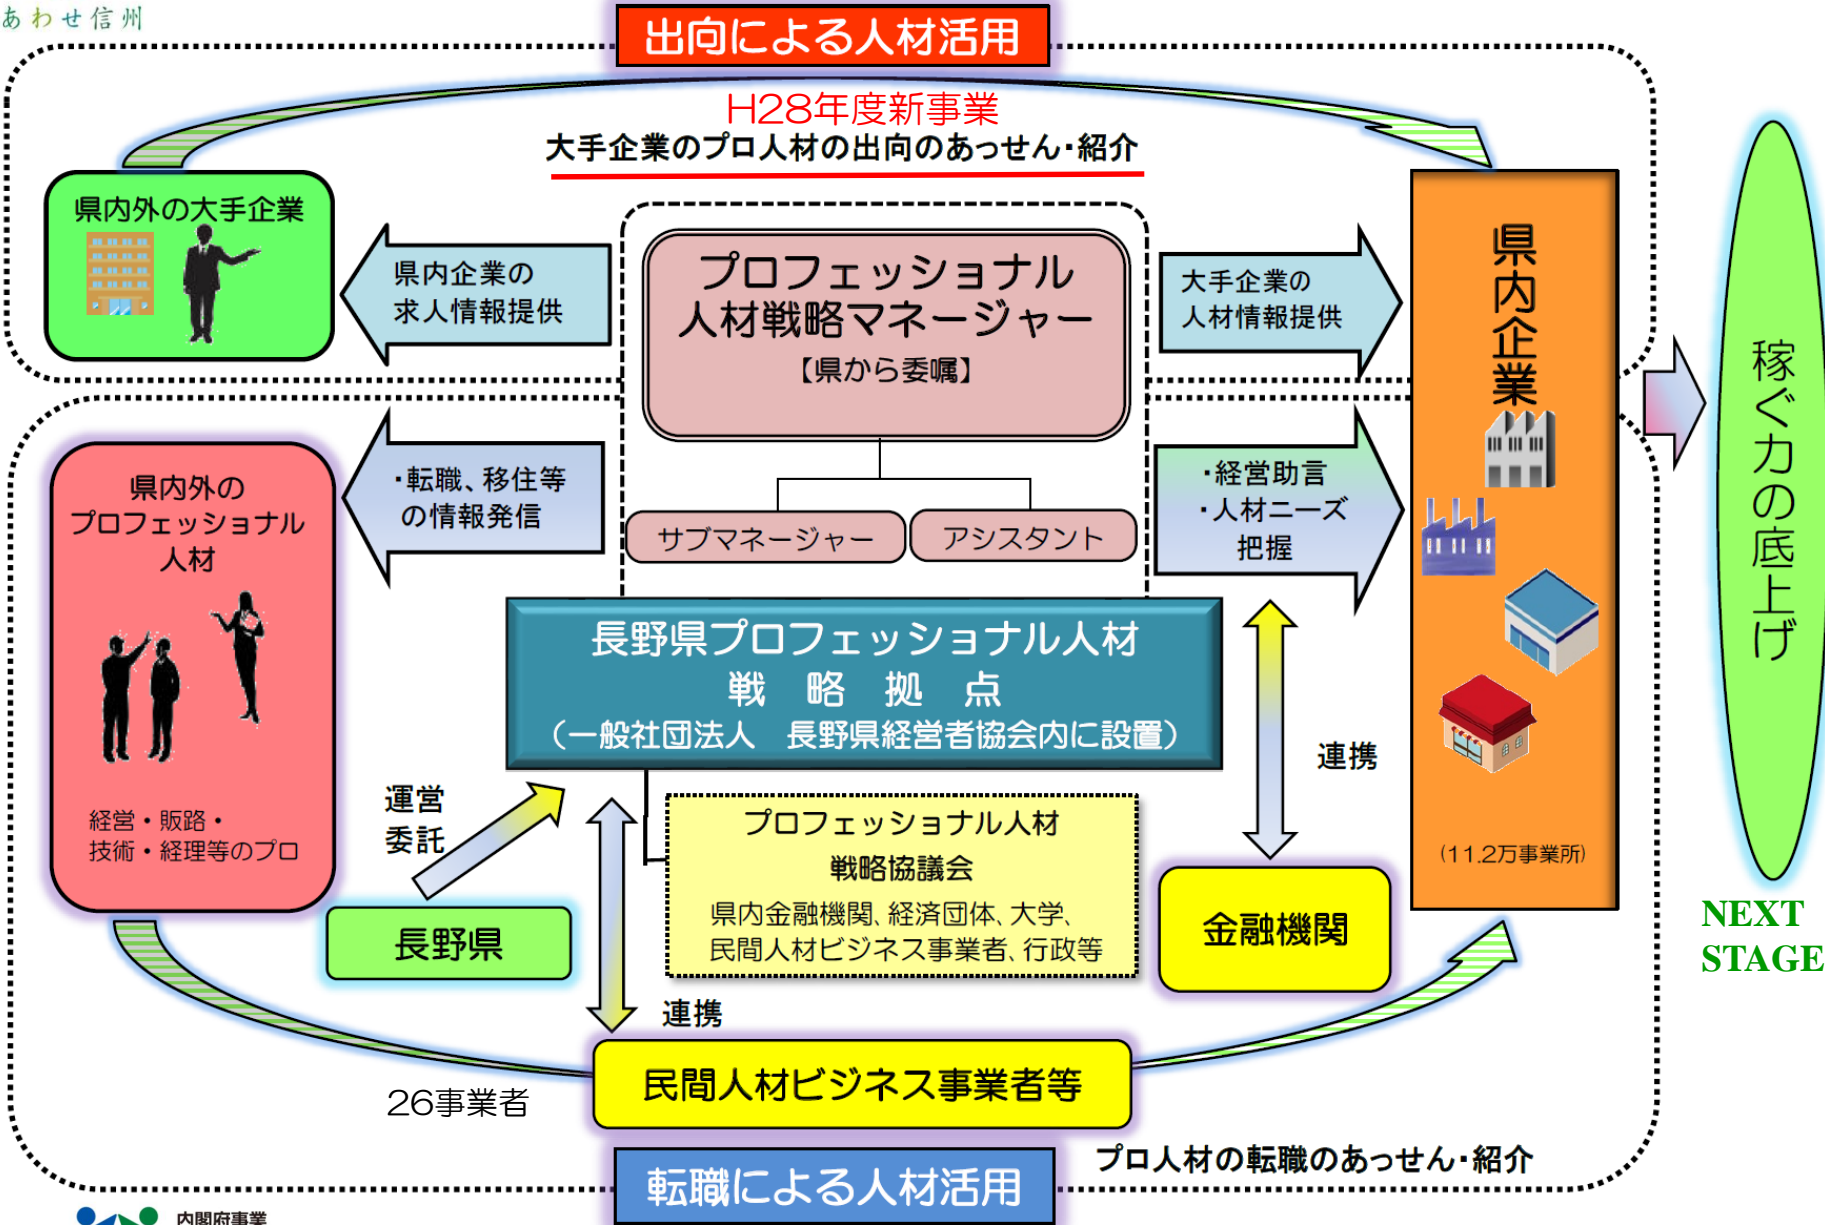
あわせ信州

出向による人材活用

H28年度新事業
大手企業のプロ人材の出向のあっせん・紹介

県内外の大手企業

県内企業の求人情報提供

プロフェッショナル人材戦略マネージャー
【県から委嘱】

大手企業の人材情報提供

県内企業

稼ぐ力の底上げ

県内外のプロフェッショナル人材

・転職、移住等の情報発信

サブマネージャー

アシスタント

・経営助言
・人材ニーズ把握

長野県プロフェッショナル人材戦略拠点
（一般社団法人　長野県経営者協会内に設置）

連携

経営・販路・技術・経理等のプロ

運営委託

プロフェッショナル人材戦略協議会
県内金融機関、経済団体、大学、民間人材ビジネス事業者、行政等

(11.2万事業所)

長野県

金融機関

NEXT STAGE

連携

民間人材ビジネス事業者等

26事業者

プロ人材の転職のあっせん・紹介

転職による人材活用

内閣府事業